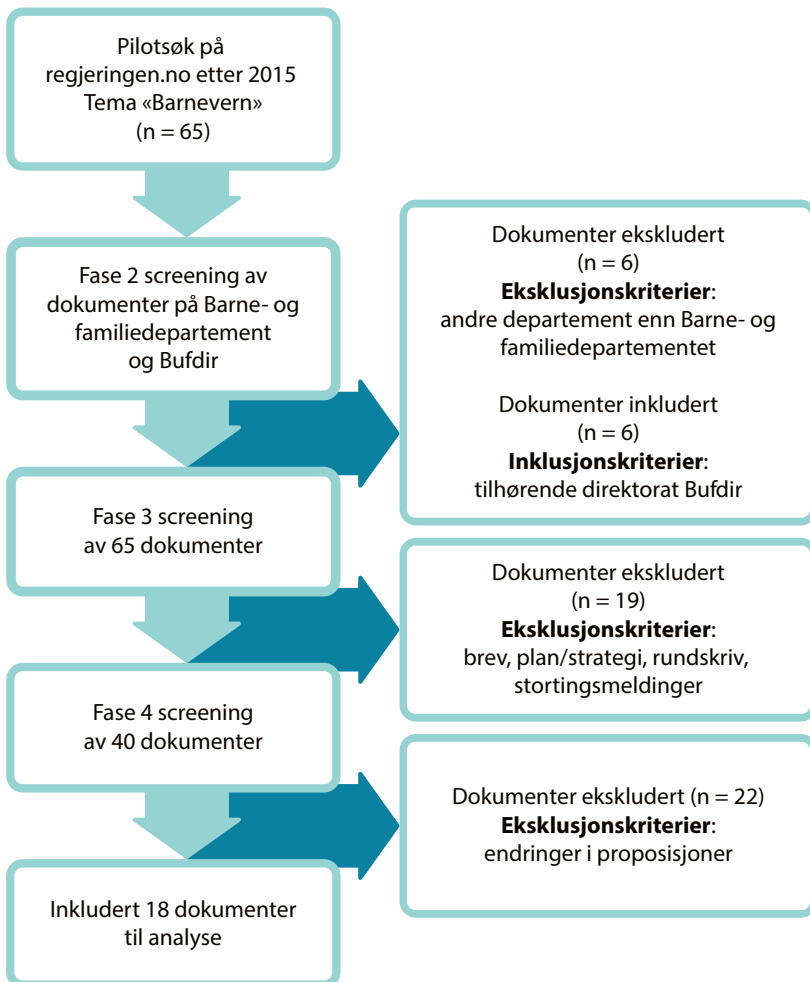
Pilotsøk på regjeringen.no etter 2015 Tema «Barnevern» (n = 65)

Fase 2 screening av dokumenter på Barne- og familiedepartement og Bufdir

Dokumenter ekskludert (n = 6)
**Eksklusjonskriterier**: andre departement enn Barne- og familiedepartementet

Dokumenter inkludert (n = 6)
**Inklusjonskriterier**: tilhørende direktorat Bufdir

Fase 3 screening av 65 dokumenter

Dokumenter ekskludert (n = 19)
**Eksklusjonskriterier**: brev, plan/strategi, rundskriv, stortingsmeldinger

Fase 4 screening av 40 dokumenter

Dokumenter ekskludert (n = 22)
**Eksklusjonskriterier**: endringer i proposisjoner

Inkludert 18 dokumenter til analyse